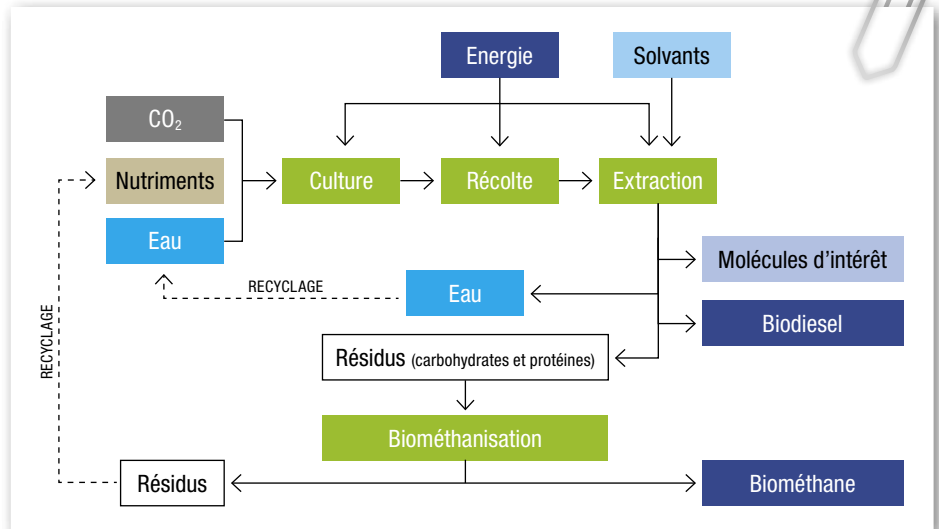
Energie

Solvants

$CO_2$

Nutriments

Eau

Culture

Récolte

Extraction

Molécules d'intérêt

RECYCLAGE

Eau

Biodiesel

RECYCLAGE

Résidus (carbohydrates et protéines)

Biométhanisation

Résidus

Biométhane